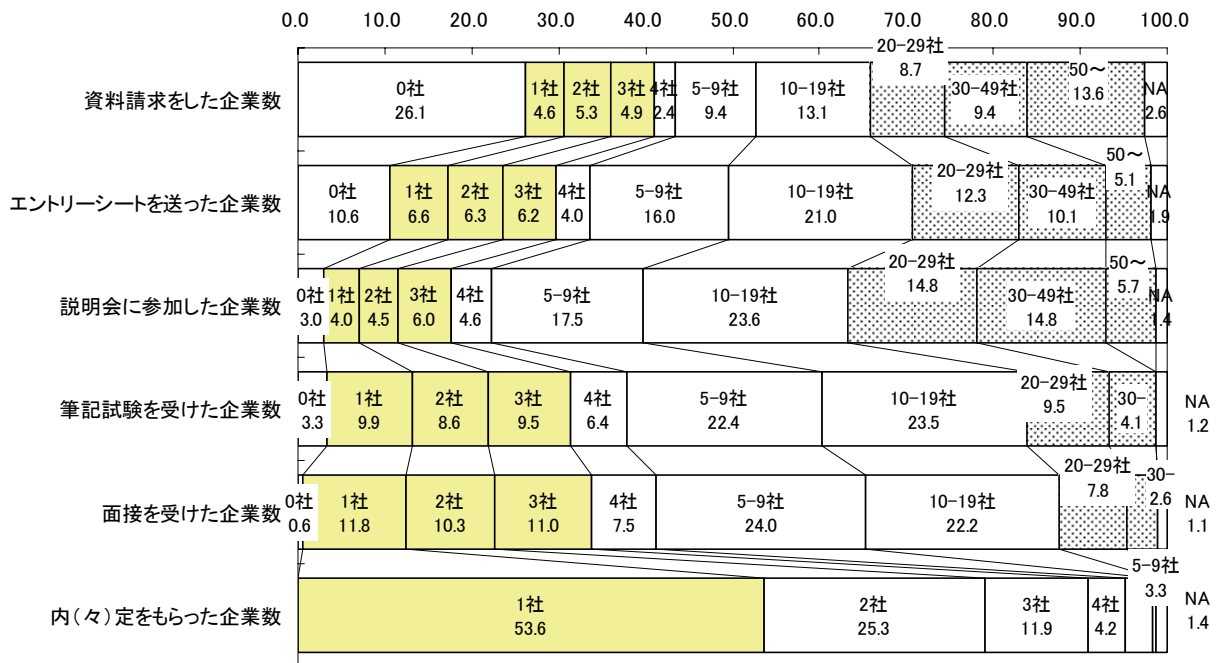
0.0 10.0 20.0 30.0 40.0 50.0 60.0 70.0 80.0 90.0 100.0

資料請求をした企業数
0社 26.1
1社 4.6
2社 5.3
3社 4.9
4社 2.4
5-9社 9.4
10-19社 13.1
20-29社 8.7
30-49社 9.4
50～ 13.6
NA 2.6

エントリーシートを送った企業数
0社 10.6
1社 6.6
2社 6.3
3社 6.2
4社 4.0
5-9社 16.0
10-19社 21.0
20-29社 12.3
30-49社 10.1
50～ 5.1
NA 1.9

説明会に参加した企業数
0社 3.0
1社 4.0
2社 4.5
3社 6.0
4社 4.6
5-9社 17.5
10-19社 23.6
20-29社 14.8
30-49社 14.8
50～ 5.7
NA 1.4

筆記試験を受けた企業数
0社 3.3
1社 9.9
2社 8.6
3社 9.5
4社 6.4
5-9社 22.4
10-19社 23.5
20-29社 9.5
30- 4.1
NA 1.2

面接を受けた企業数
0社 0.6
1社 11.8
2社 10.3
3社 11.0
4社 7.5
5-9社 24.0
10-19社 22.2
20-29社 7.8
30- 2.6
NA 1.1

内（々）定をもらった企業数
1社 53.6
2社 25.3
3社 11.9
4社 4.2
5-9社 3.3
NA 1.4